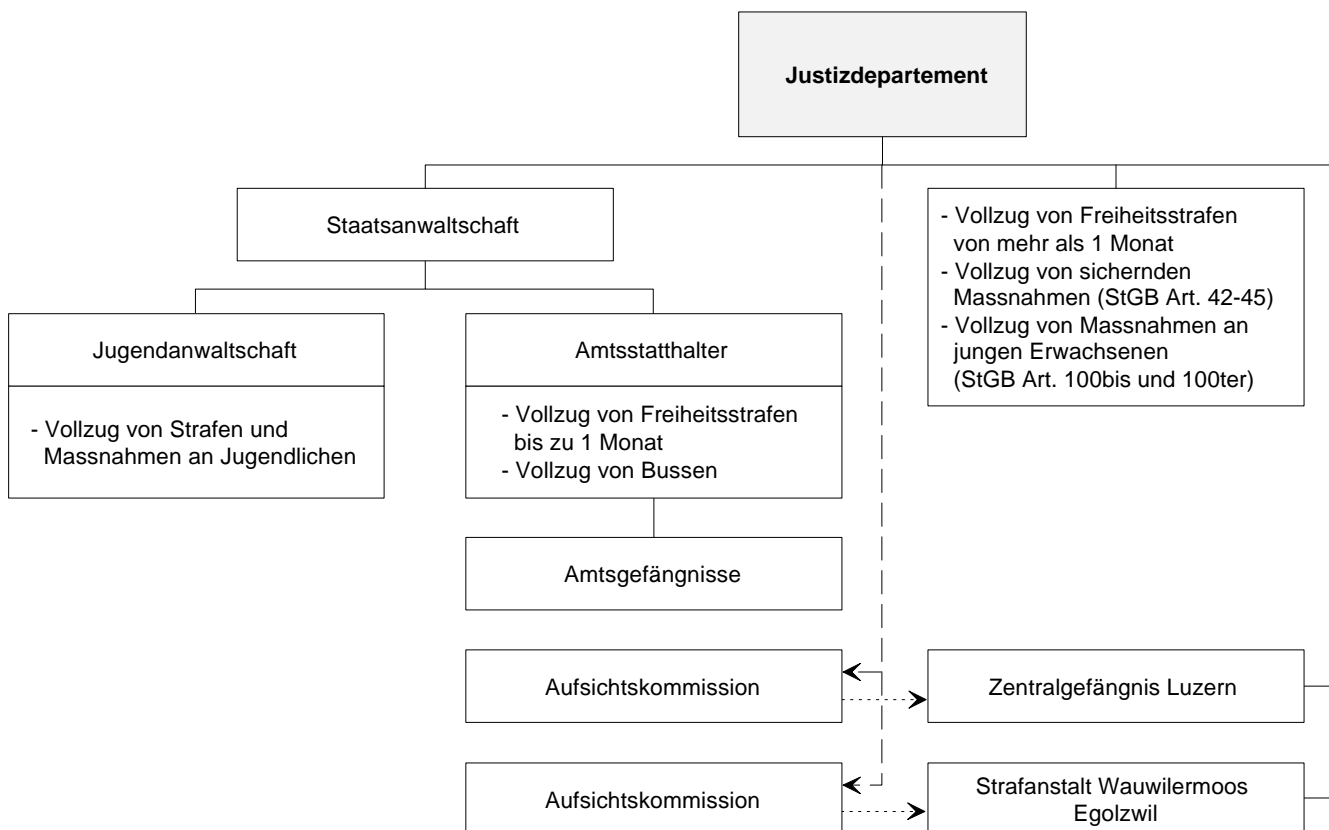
**Justizdepartement**

Staatsanwaltschaft

- Vollzug von Freiheitsstrafen von mehr als 1 Monat
- Vollzug von sichernden Massnahmen (StGB Art. 42-45)
- Vollzug von Massnahmen an jungen Erwachsenen (StGB Art. 100bis und 100ter)

Jugendanwaltschaft

- Vollzug von Strafen und Massnahmen an Jugendlichen

Amtsstatthalter

- Vollzug von Freiheitsstrafen bis zu 1 Monat
- Vollzug von Bussen

Amtsgefängnisse

Aufsichtskommission

Zentralgefängnis Luzern

Aufsichtskommission

Strafanstalt Wauwilermoos Egolzwil